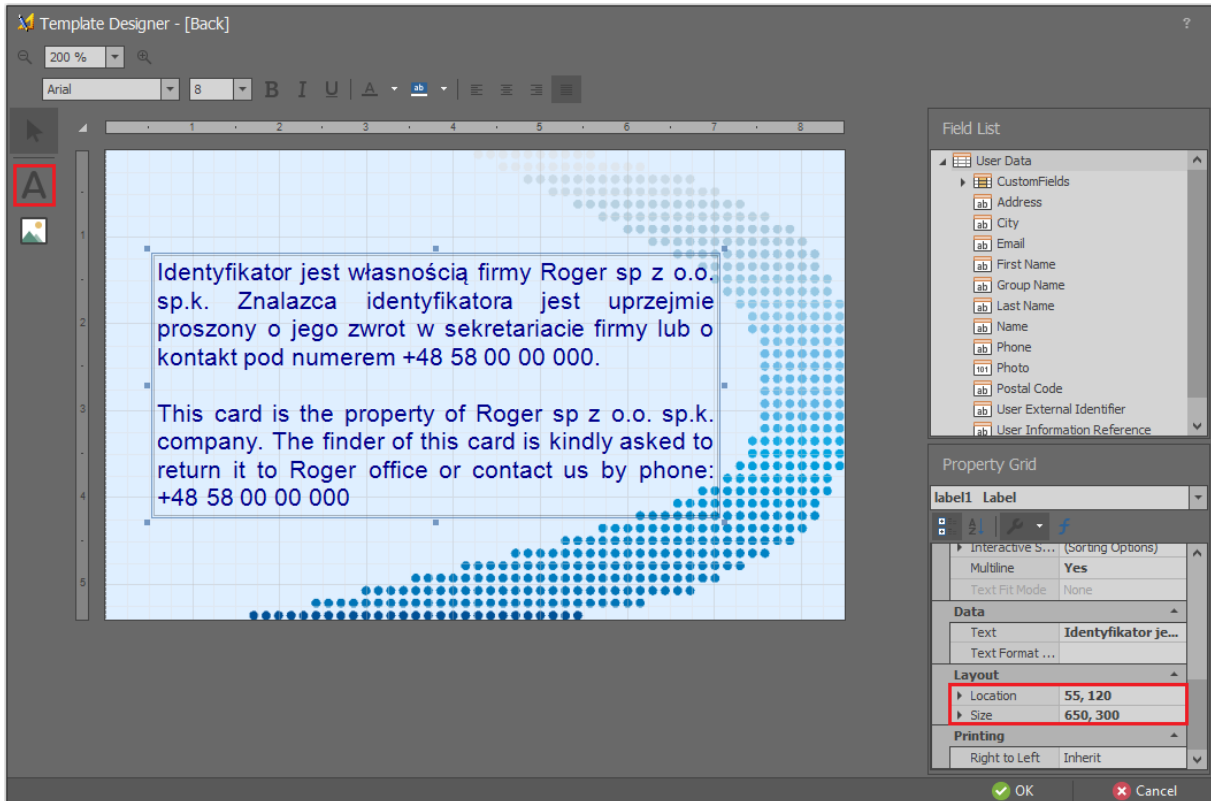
Template Designer - [Back]

?

200 %

Arial

8

B I U A ab

1 2 3 4 5 6 7 8

1 2 3 4 5

Identyfikator jest własnością firmy Roger sp z o.o. sp.k. Znalazca identyfikatora jest uprzejmie proszony o jego zwrot w sekretariacie firmy lub o kontakt pod numerem +48 58 00 00 000.

This card is the property of Roger sp z o.o. sp.k. company. The finder of this card is kindly asked to return it to Roger office or contact us by phone: +48 58 00 00 000

Field List

User Data
CustomFields
Address
City
Email
First Name
Group Name
Last Name
Name
Phone
Photo
Postal Code
User External Identifier
User Information Reference

Property Grid

label1 Label

| | |
|---|---|
| Interactive S... | (Sorting Options) |
| Multiline | Yes |
| Text Fit Mode | None |
| **Data** | |
| Text | Identyfikator je... |
| Text Format ... | |
| **Layout** | |
| Location | 55, 120 |
| Size | 650, 300 |
| **Printing** | |
| Right to Left | Inherit |

OK

Cancel